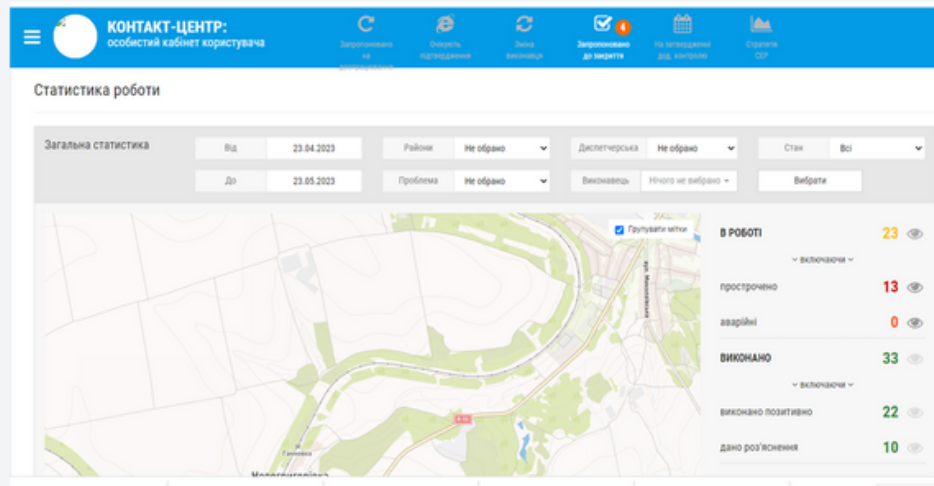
КОНТАКТ-ЦЕНТР:
особистий кабінет користувача

Запропоновано на доопрацювання
Очікують підтвердження
Зміна виконавця
Запропоновано до закриття 4
На погодженні дод. контролю
Стратегія СЕР

Статистика роботи

Загальна статистика

| Від | 23.04.2023 | Райони | Не обрано | Диспетчерська | Не обрано | Стан | Всі |
|---|---|---|---|---|---|---|---|
| До | 23.05.2023 | Проблема | Не обрано | Виконавець | Нічого не вибрано | Вибрати | |

Групувати мітки

вул. Миколаївська

Н-14

Гоголівка

Новогригорівка

В РОБОТІ 23
включаючи
прострочено 13
аварійні 0
ВИКОНАНО 33
включаючи
виконано позитивно 22
дано роз'яснення 10